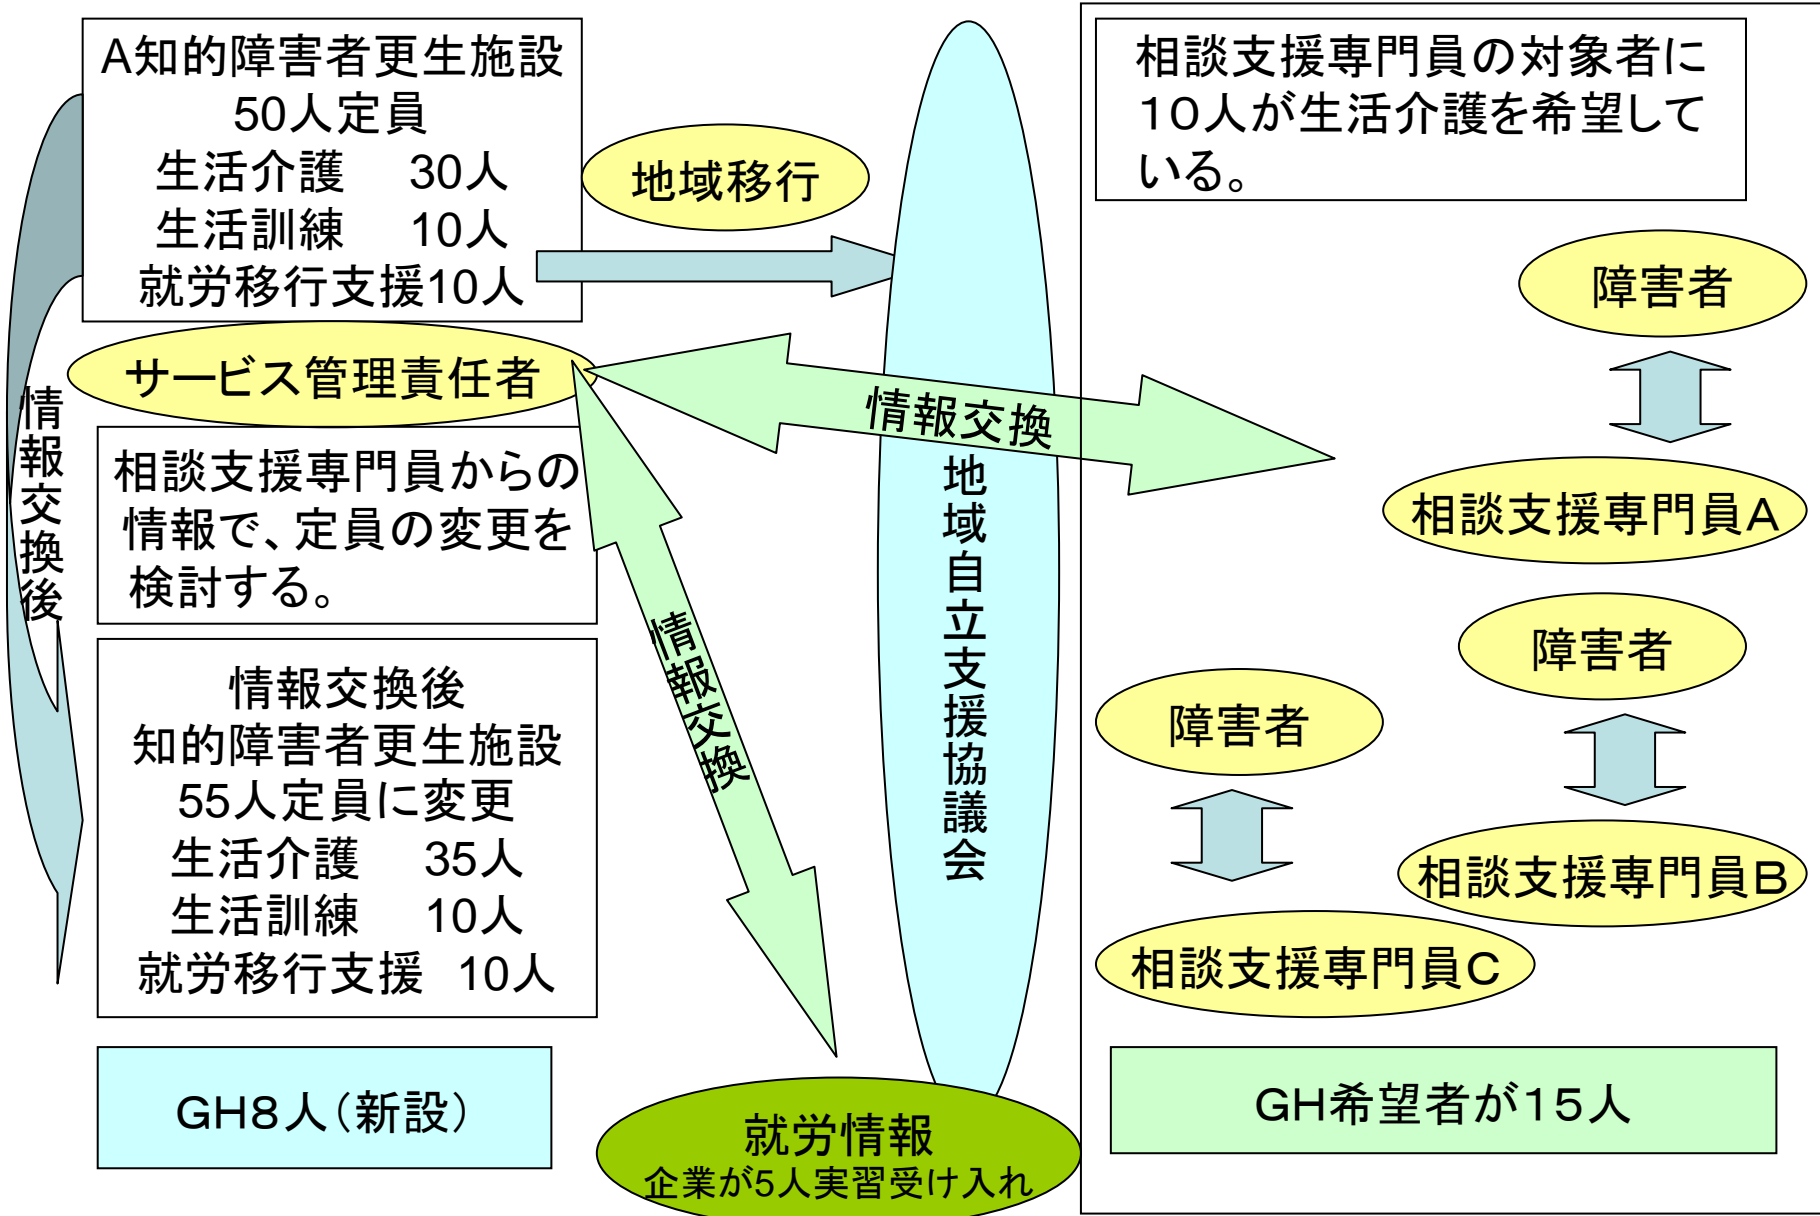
A知的障害者更生施設
50人定員
生活介護　30人
生活訓練　10人
就労移行支援10人

地域移行

相談支援専門員の対象者に10人が生活介護を希望している。

障害者

サービス管理責任者

情報交換

情報交換後

相談支援専門員からの情報で、定員の変更を検討する。

地域自立支援協議会

相談支援専門員A

障害者

情報交換

情報交換後
知的障害者更生施設
55人定員に変更
生活介護　35人
生活訓練　10人
就労移行支援　10人

障害者

相談支援専門員B

相談支援専門員C

GH8人（新設）

就労情報
企業が5人実習受け入れ

GH希望者が15人